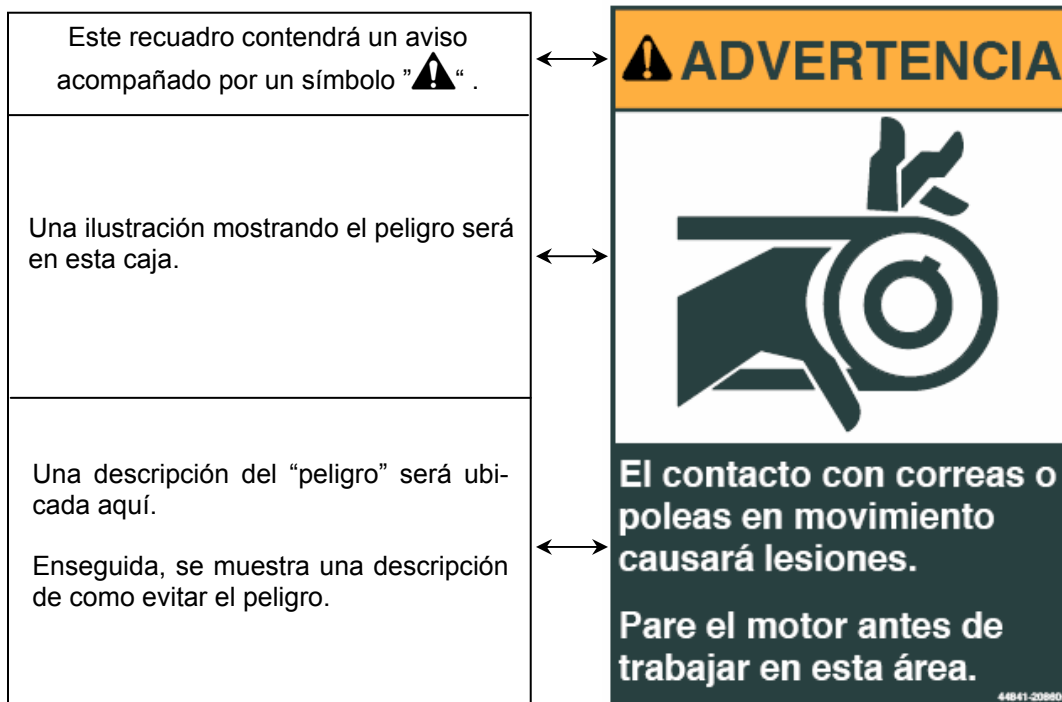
Este recuadro contendrá un aviso acompañado por un símbolo "⚠" .

Una ilustración mostrando el peligro será en esta caja.

Una descripción del "peligro" será ubicada aquí.

Enseguida, se muestra una descripción de como evitar el peligro.

⚠ ADVERTENCIA

El contacto con correas o poleas en movimiento causará lesiones.

Pare el motor antes de trabajar en esta área.

44841-20860